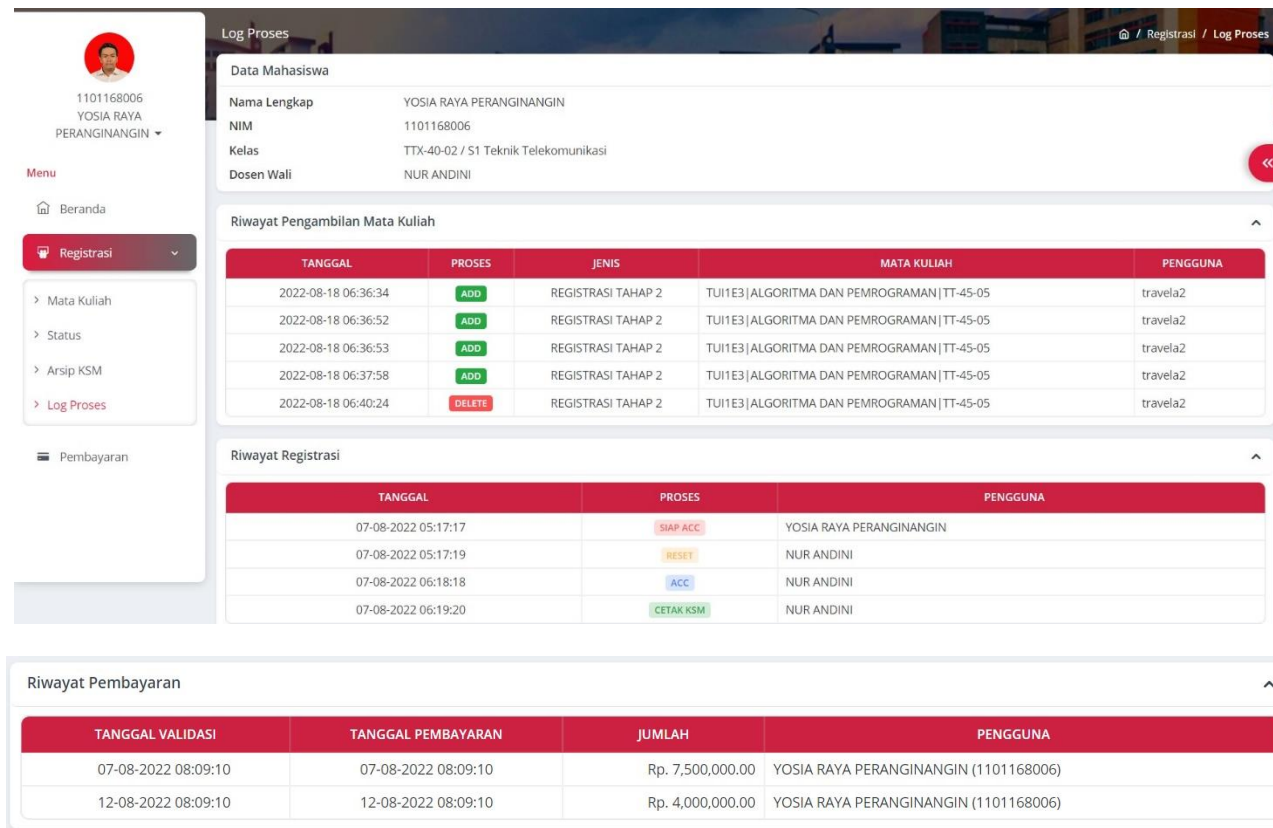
1101168006
YOSIA RAYA PERANGINANGIN

Menu

Beranda

Registrasi

> Mata Kuliah
> Status
> Arsip KSM
> Log Proses

Pembayaran

Log Proses

/ Registrasi / Log Proses

Data Mahasiswa

Nama Lengkap YOSIA RAYA PERANGINANGIN
NIM 1101168006
Kelas TTX-40-02 / S1 Teknik Telekomunikasi
Dosen Wali NUR ANDINI

«

Riwayat Pengambilan Mata Kuliah

| TANGGAL | PROSES | JENIS | MATA KULIAH | PENGGUNA |
|---|---|---|---|---|
| 2022-08-18 06:36:34 | ADD | REGISTRASI TAHAP 2 | TUI1E3 \| ALGORITMA DAN PEMROGRAMAN \| TT-45-05 | travela2 |
| 2022-08-18 06:36:52 | ADD | REGISTRASI TAHAP 2 | TUI1E3 \| ALGORITMA DAN PEMROGRAMAN \| TT-45-05 | travela2 |
| 2022-08-18 06:36:53 | ADD | REGISTRASI TAHAP 2 | TUI1E3 \| ALGORITMA DAN PEMROGRAMAN \| TT-45-05 | travela2 |
| 2022-08-18 06:37:58 | ADD | REGISTRASI TAHAP 2 | TUI1E3 \| ALGORITMA DAN PEMROGRAMAN \| TT-45-05 | travela2 |
| 2022-08-18 06:40:24 | DELETE | REGISTRASI TAHAP 2 | TUI1E3 \| ALGORITMA DAN PEMROGRAMAN \| TT-45-05 | travela2 |

Riwayat Registrasi

| TANGGAL | PROSES | PENGGUNA |
|---|---|---|
| 07-08-2022 05:17:17 | SIAP ACC | YOSIA RAYA PERANGINANGIN |
| 07-08-2022 05:17:19 | RESET | NUR ANDINI |
| 07-08-2022 06:18:18 | ACC | NUR ANDINI |
| 07-08-2022 06:19:20 | CETAK KSM | NUR ANDINI |

Riwayat Pembayaran

| TANGGAL VALIDASI | TANGGAL PEMBAYARAN | JUMLAH | PENGGUNA |
|---|---|---|---|
| 07-08-2022 08:09:10 | 07-08-2022 08:09:10 | Rp. 7,500,000.00 | YOSIA RAYA PERANGINANGIN (1101168006) |
| 12-08-2022 08:09:10 | 12-08-2022 08:09:10 | Rp. 4,000,000.00 | YOSIA RAYA PERANGINANGIN (1101168006) |